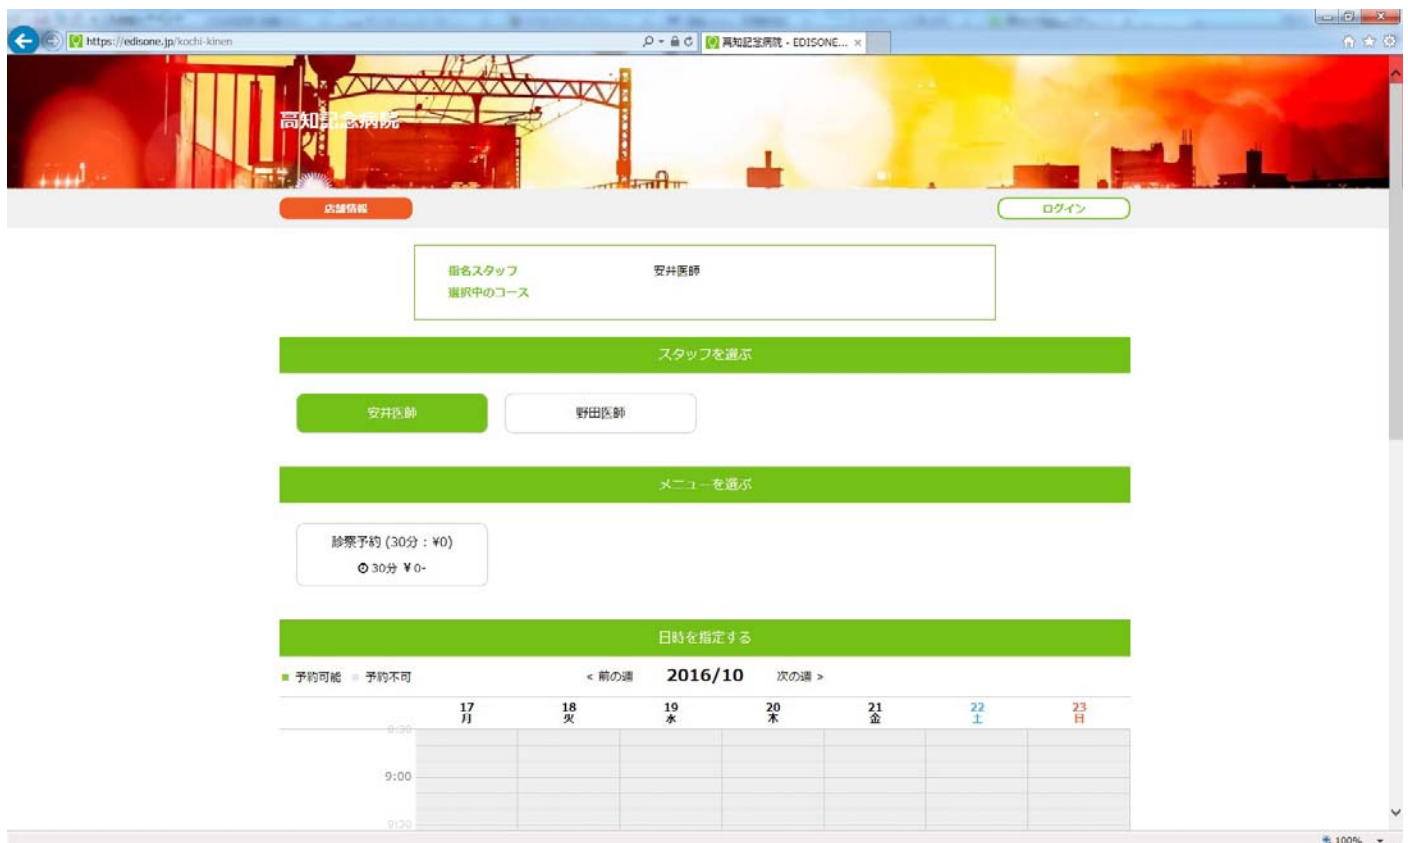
https://edisone.jp/kochi-kinen

高知記念病院 - EDISONE... ×

高知記念病院

店舗情報

ログイン

指名スタッフ 安井医師

選択中のコース

スタッフを選ぶ

安井医師

野田医師

メニューを選ぶ

診察予約 (30分：¥0)

30分 ¥0-

日時を指定する

予約可能 予約不可

< 前の週 2016/10 次の週 >

| | 17 月 | 18 火 | 19 水 | 20 木 | 21 金 | 22 土 | 23 日 |
|---|---|---|---|---|---|---|---|
| 8:30 | | | | | | | |
| 9:00 | | | | | | | |
| 9:30 | | | | | | | |

100%